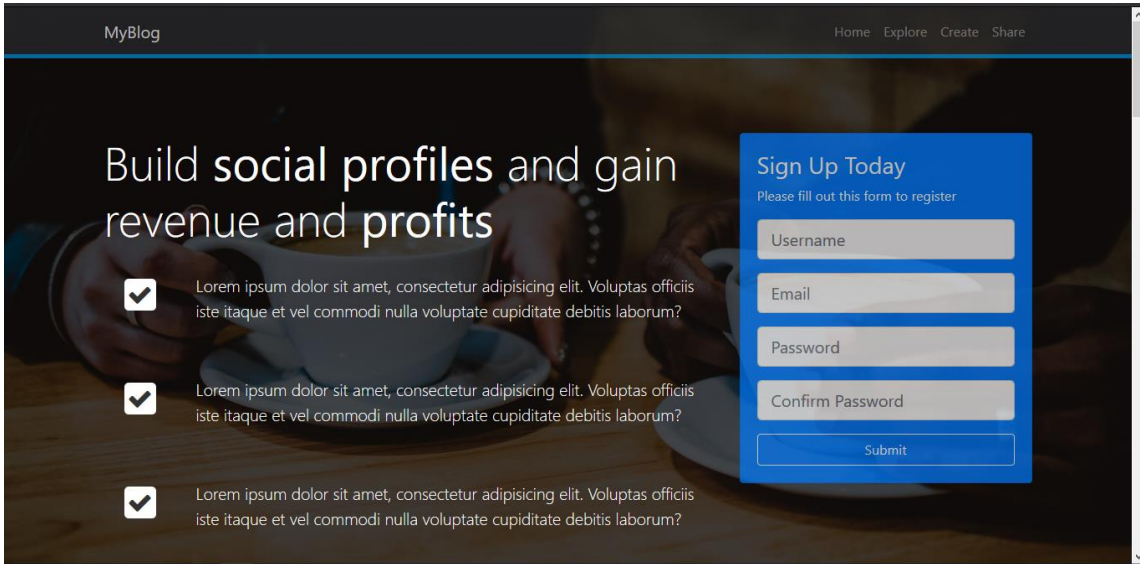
MyBlog

Home Explore Create Share

Build social profiles and gain revenue and profits

Lorem ipsum dolor sit amet, consectetur adipisicing elit. Voluptas officiis iste itaque et vel commodi nulla voluptate cupiditate debitis laborum?

Lorem ipsum dolor sit amet, consectetur adipisicing elit. Voluptas officiis iste itaque et vel commodi nulla voluptate cupiditate debitis laborum?

Lorem ipsum dolor sit amet, consectetur adipisicing elit. Voluptas officiis iste itaque et vel commodi nulla voluptate cupiditate debitis laborum?

Sign Up Today

Please fill out this form to register

Username

Email

Password

Confirm Password

Submit